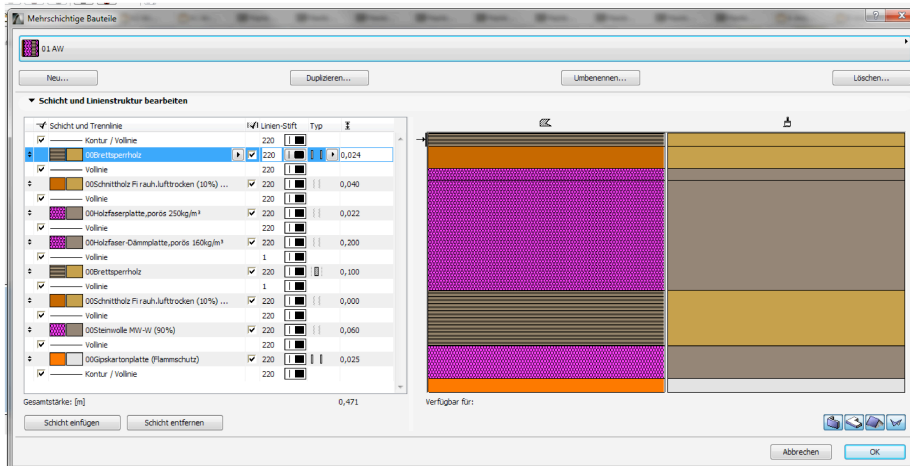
Mehrschichtige Bauteile

01 AW

Neu...
Duplizieren...
Umbenennen...
Löschen...

Schicht und Linienstruktur bearbeiten

| | Schicht und Trennlinie | | Linien-Stift | Typ | |
|---|---|---|---|---|---|
| ✓ | Kontur / Vollinie | | 220 | | |
| | 00Brettsperrholz | ✓ | 220 | | 0,024 |
| ✓ | Vollinie | | 220 | | |
| | 00Schnittholz Fi rauh.lufttrocken (10%) ... | ✓ | 220 | | 0,040 |
| ✓ | Vollinie | | 220 | | |
| | 00Holzfaserplatte,porös 250kg/m³ | ✓ | 220 | | 0,022 |
| ✓ | Vollinie | | 220 | | |
| | 00Holzfaser-Dämmplatte,porös 160kg/m³ | ✓ | 220 | | 0,200 |
| ✓ | Vollinie | | 1 | | |
| | 00Brettsperrholz | ✓ | 220 | | 0,100 |
| ✓ | Vollinie | | 1 | | |
| | 00Schnittholz Fi rauh.lufttrocken (10%) ... | ✓ | 220 | | 0,000 |
| ✓ | Vollinie | | 220 | | |
| | 00Steinwolle MW-W (90%) | ✓ | 220 | | 0,060 |
| ✓ | Vollinie | | 220 | | |
| | 00Gipskartonplatte (Flammschutz) | ✓ | 220 | | 0,025 |
| ✓ | Kontur / Vollinie | | 220 | | |

Gesamtstärke: [m]
0,471
Verfügbar für:

Schicht einfügen
Schicht entfernen

Abbrechen
OK